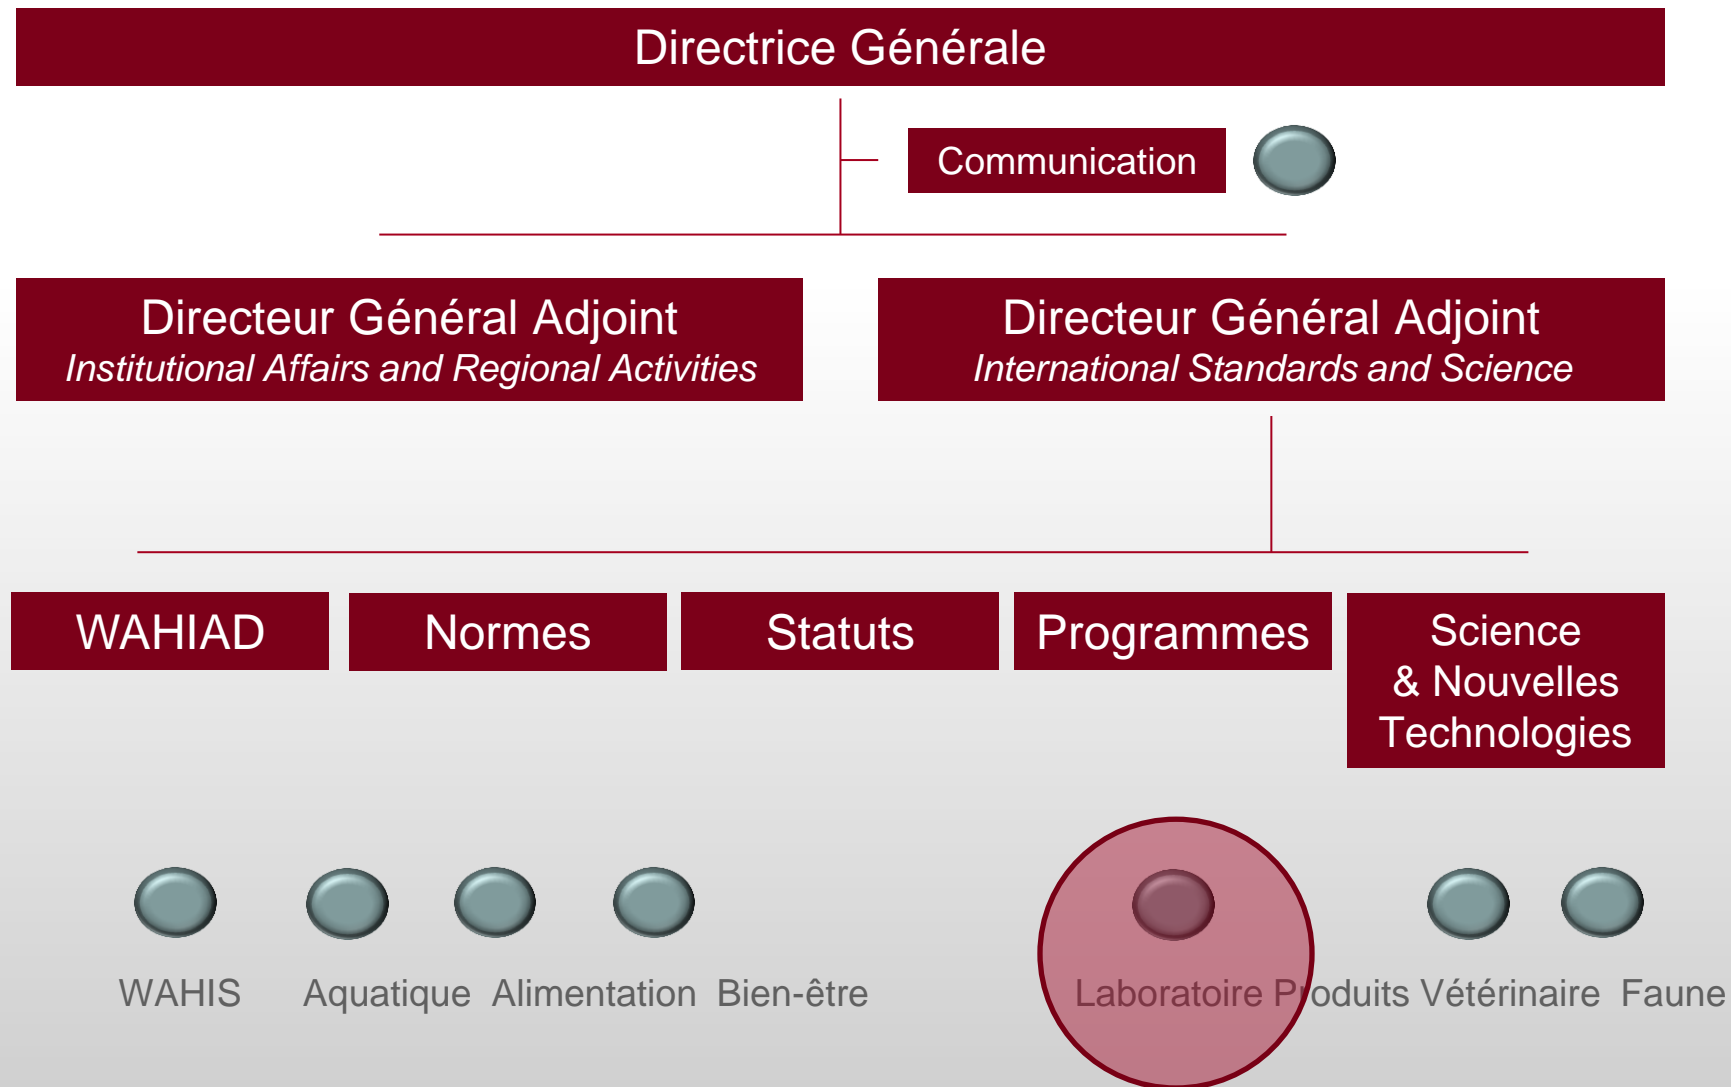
Directrice Générale

Communication

Directeur Général Adjoint
*Institutional Affairs and Regional Activities*

Directeur Général Adjoint
*International Standards and Science*

WAHIAD

Normes

Statuts

Programmes

Science & Nouvelles Technologies

WAHIS

Aquatique

Alimentation

Bien-être

Laboratoire

Produits Vétérinaire

Faune